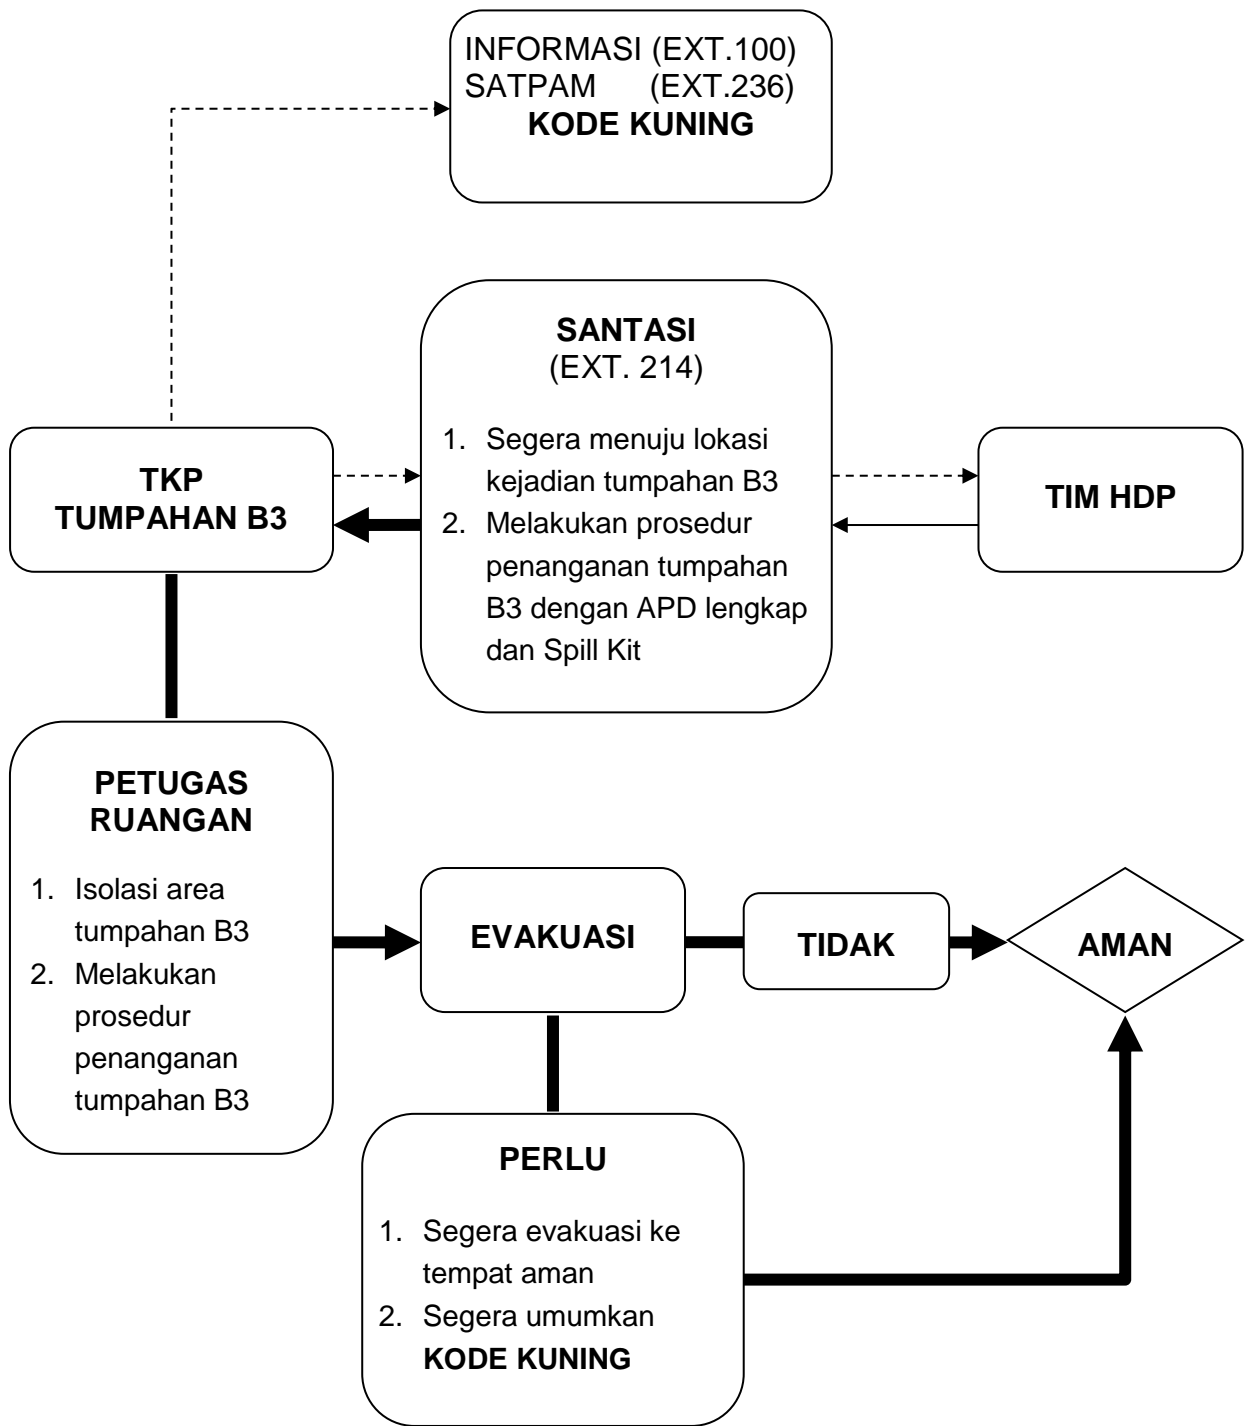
INFORMASI (EXT.100)
SATPAM (EXT.236)
**KODE KUNING**

**SANTASI**
(EXT. 214)

1. Segera menuju lokasi kejadian tumpahan B3
2. Melakukan prosedur penanganan tumpahan B3 dengan APD lengkap dan Spill Kit

**TKP**
**TUMPAHAN B3**

**TIM HDP**

**PETUGAS RUANGAN**

1. Isolasi area tumpahan B3
2. Melakukan prosedur penanganan tumpahan B3

**EVAKUASI**

**TIDAK**

**AMAN**

**PERLU**

1. Segera evakuasi ke tempat aman
2. Segera umumkan **KODE KUNING**